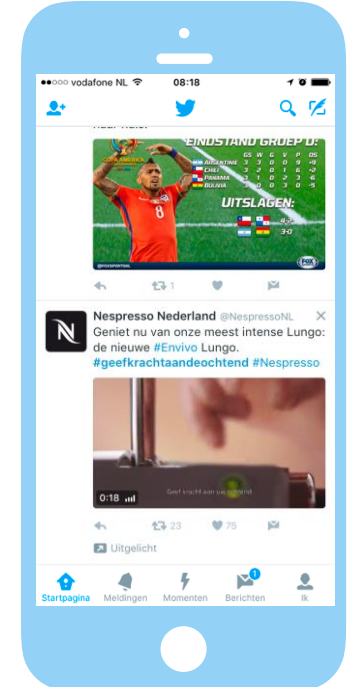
●●○○○ vodafone NL 08:18

EINDSTAND GROEP D:

| | GS | W | G | V | P | DS |
|---|---|---|---|---|---|---|
| ARGENTINIË | 3 | 3 | 0 | 0 | 9 | +9 |
| CHILI | 3 | 2 | 0 | 1 | 6 | +2 |
| PANAMA | 3 | 1 | 0 | 2 | 3 | -6 |
| BOLIVIA | 3 | 0 | 0 | 3 | 0 | -5 |

UITSLAGEN:
4-2
3-0

@FOXSPORTSNL

FOX

1

Nespresso Nederland @NespressoNL
Geniet nu van onze meest intense Lungo: de nieuwe #Envivo Lungo.
#geefkrachtaandeochtend #Nespresso

Geef kracht aan uw ochtend

0:18

23 75

Uitgelicht

Startpagina Meldingen Momenten Berichten Ik
1